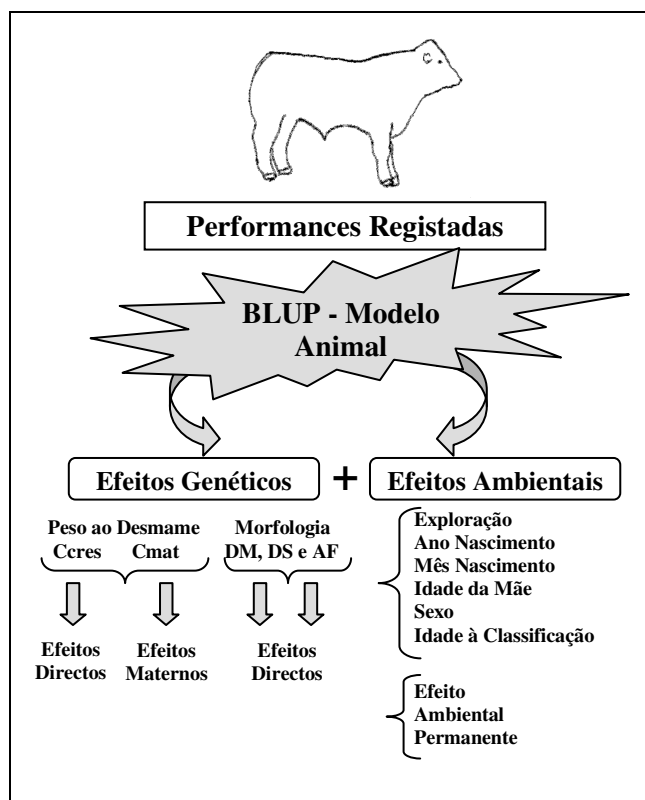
Performances Registadas

BLUP - Modelo Animal

Efeitos Genéticos + Efeitos Ambientais

Peso ao Desmame
Ccres Cmat

Morfologia
DM, DS e AF

Efeitos Directos

Efeitos Maternos

Efeitos Directos

Exploração
Ano Nascimento
Mês Nascimento
Idade da Mãe
Sexo
Idade à Classificação

Efeito
Ambiental
Permanente